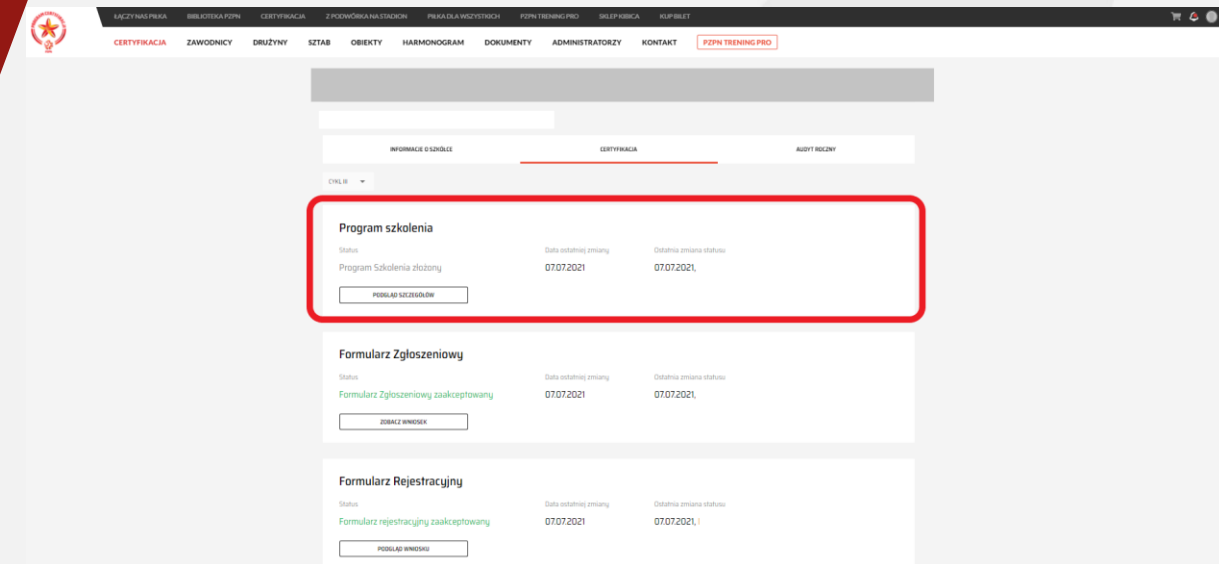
ŁĄCZY NAS PIŁKA BIBLIOTEKA PZPN CERTYFIKACJA Z PODWÓRKA NA STADION PIŁKA DLA WSZYSTKICH PZPN TRENING PRO SKLEP KIBICA KUP BILET

CERTYFIKACJA ZAWODNICY DRUŻYNY SZTAB OBIEKTY HARMONOGRAM DOKUMENTY ADMINISTRATORZY KONTAKT PZPN TRENING PRO

INFORMACJE O SZKÓŁCE CERTYFIKACJA AUDYT ROCZNY

CYKL III

Program szkolenia

Status
Program Szkolenia złożony

Data ostatniej zmiany
07.07.2021

Ostatnia zmiana statusu
07.07.2021,

PODGLĄD SZCZEGÓŁÓW

Formularz Zgłoszeniowy

Status
Formularz Zgłoszeniowy zaakceptowany

Data ostatniej zmiany
07.07.2021

Ostatnia zmiana statusu
07.07.2021,

ZOBACZ WNIOSEK

Formularz Rejestracyjny

Status
Formularz rejestracyjny zaakceptowany

Data ostatniej zmiany
07.07.2021

Ostatnia zmiana statusu
07.07.2021,

PODGLĄD WNIOSKU